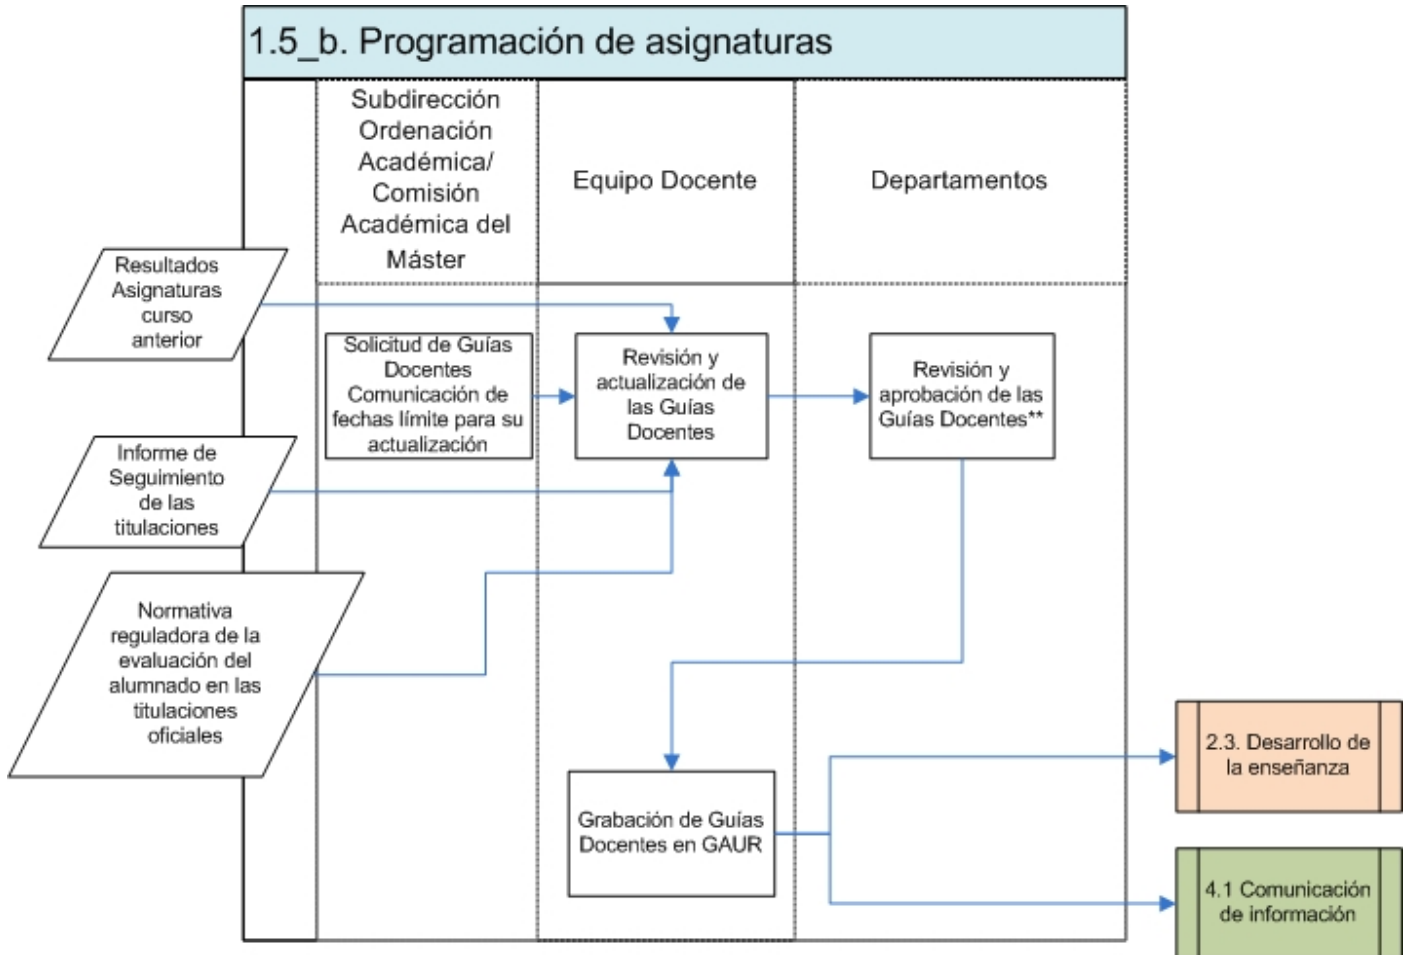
1.5_b. Programación de asignaturas

Subdirección Ordenación Académica/ Comisión Académica del Máster

Equipo Docente

Departamentos

Resultados Asignaturas curso anterior

Informe de Seguimiento de las titulaciones

Normativa reguladora de la evaluación del alumnado en las titulaciones oficiales

Solicitud de Guías Docentes Comunicación de fechas límite para su actualización

Revisión y actualización de las Guías Docentes

Revisión y aprobación de las Guías Docentes**

Grabación de Guías Docentes en GAUR

2.3. Desarrollo de la enseñanza

4.1 Comunicación de información